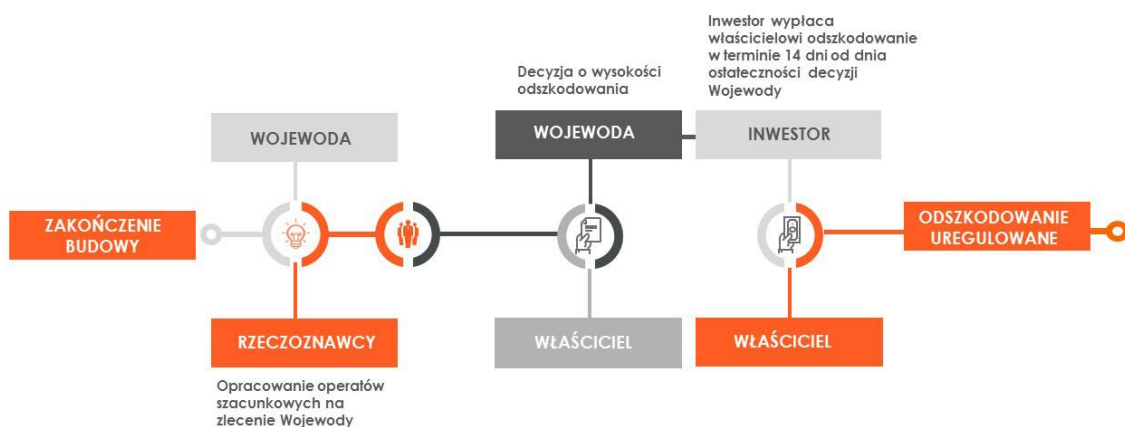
Inwestor wypłaca właścicielowi odszkodowanie w terminie 14 dni od dnia ostateczności decyzji Wojewody

Decyzja o wysokości odszkodowania

WOJEWODA

WOJEWODA

INWESTOR

ZAKOŃCZENIE BUDOWY

ODSZKODOWANIE UREGULOWANE

RZECZOZNAWCY

WŁAŚCICIEL

WŁAŚCICIEL

Opracowanie operatów szacunkowych na zlecenie Wojewody